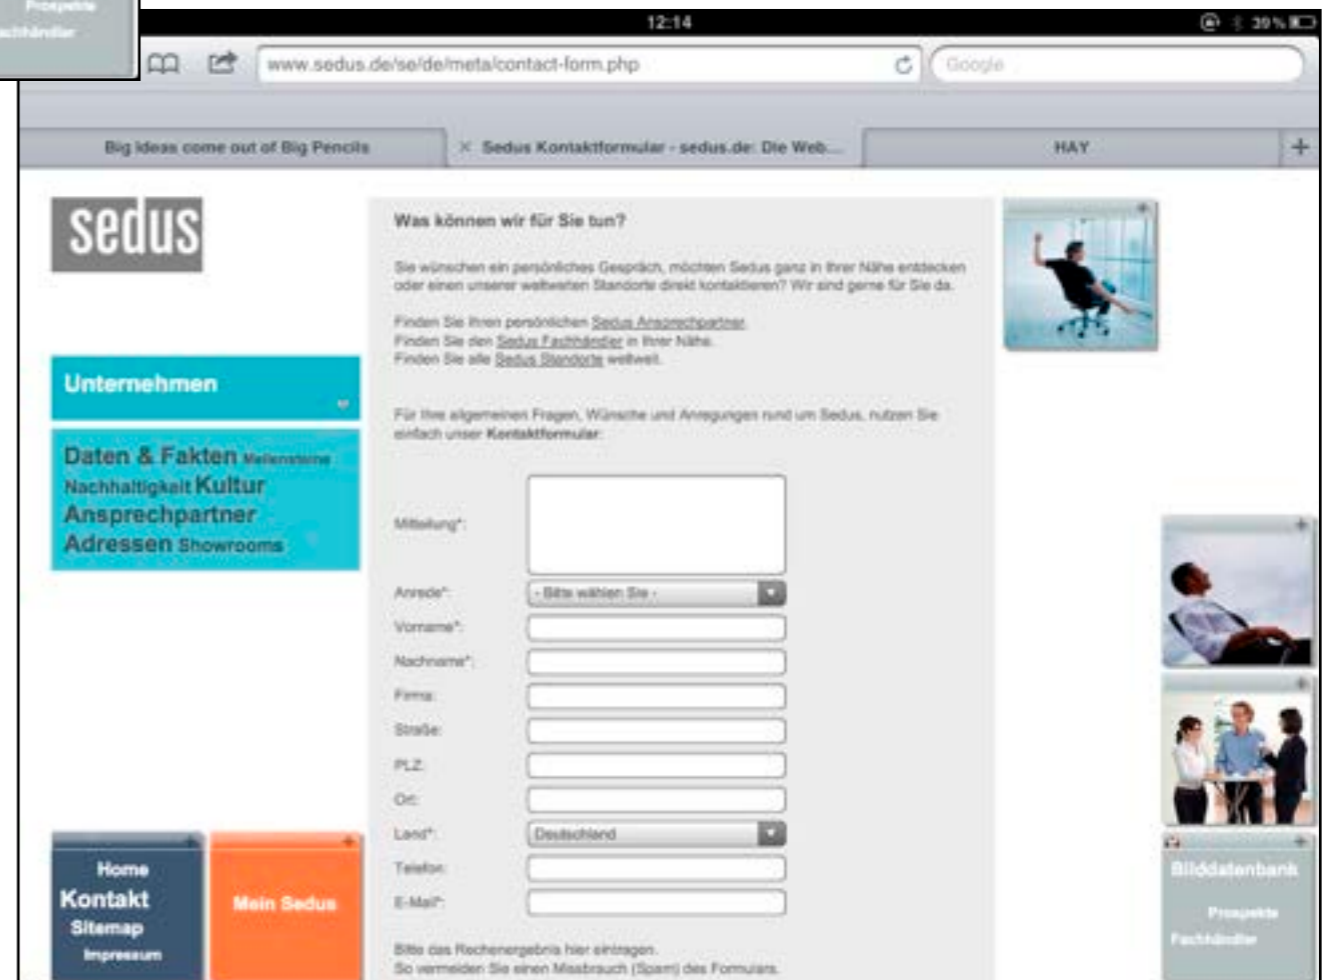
Prospekte
Fachhändler

12:14
39 %

www.sedus.de/se/de/meta/contact-form.php
Google

Big Ideas come out of Big Pencils
Sedus Kontaktformular - sedus.de: Die Web...
HAY
+

sedus

Unternehmen

Daten & Fakten Meilensteine Nachhaltigkeit Kultur Ansprechpartner Adressen Showrooms

Home
Kontakt
Sitemap
Impressum

Mein Sedus

Was können wir für Sie tun?

Sie wünschen ein persönliches Gespräch, möchten Sedus ganz in Ihrer Nähe entdecken oder einen unserer weltweiten Standorte direkt kontaktieren? Wir sind gerne für Sie da.

Finden Sie Ihren persönlichen Sedus Ansprechpartner.
Finden Sie den Sedus Fachhändler in Ihrer Nähe.
Finden Sie alle Sedus Standorte weltweit.

Für Ihre allgemeinen Fragen, Wünsche und Anregungen rund um Sedus, nutzen Sie einfach unser Kontaktformular:

Mitteilung*:
Anrede*: - Bitte wählen Sie -
Vorname*:
Nachname*:
Firma:
Straße:
PLZ:
Ort:
Land*: Deutschland
Telefon:
E-Mail*:

Bitte das Rechenergebnis hier eintragen.
So vermeiden Sie einen Missbrauch (Spam) des Formulars.

Bilddatenbank
Prospekte
Fachhändler